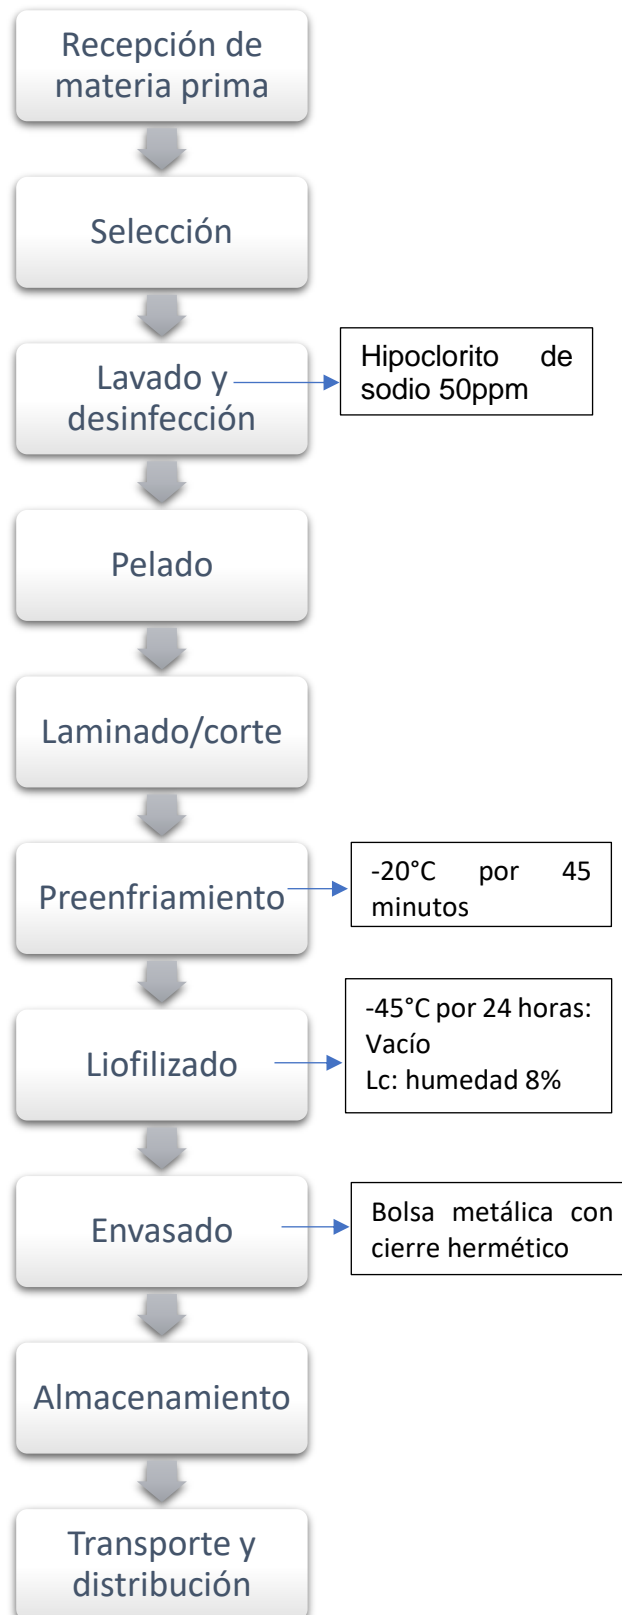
Recepción de materia prima

Selección

Lavado y desinfección

Hipoclorito de sodio 50ppm

Pelado

Laminado/corte

Preenfriamiento

-20°C por 45 minutos

Liofilizado

-45°C por 24 horas: Vacío
Lc: humedad 8%

Envasado

Bolsa metálica con cierre hermético

Almacenamiento

Transporte y distribución